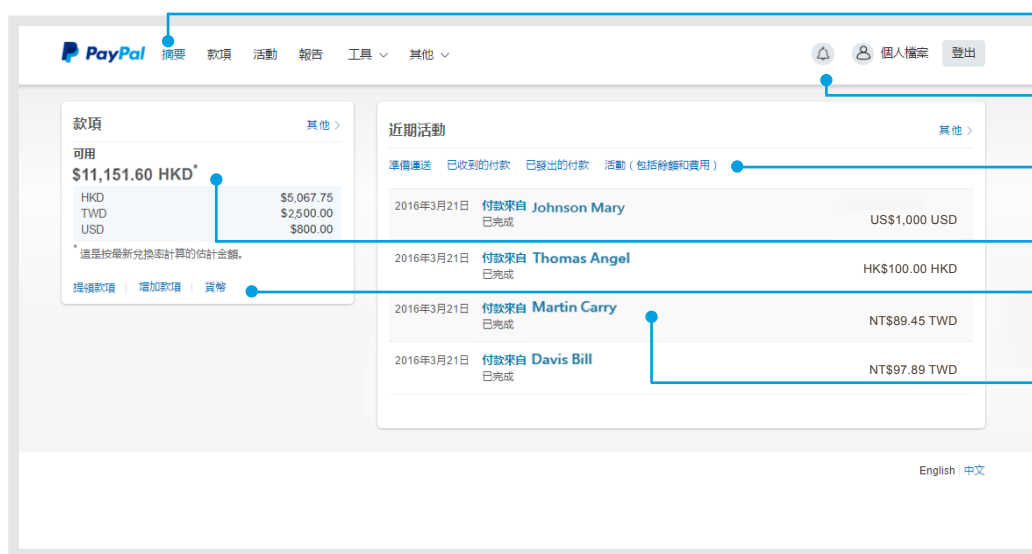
PayPal 摘要 款項 活動 報告 工具 其他

個人檔案 登出

款項 其他

可用

$11,151.60 HKD*

| HKD | $5,067.75 |
|---|---|
| TWD | $2,500.00 |
| USD | $800.00 |

* 這是按最新兌換率計算的估計金額。

提領款項 | 增加款項 | 貨幣

近期活動 其他

準備邁送 已收到的付款 已發出的付款 活動（包括餘額和費用）

2016年3月21日 付款來自 Johnson Mary 已完成 US$1,000 USD

2016年3月21日 付款來自 Thomas Angel 已完成 HK$100.00 HKD

2016年3月21日 付款來自 Martin Carry 已完成 NT$89.45 TWD

2016年3月21日 付款來自 Davis Bill 已完成 NT$97.89 TWD

English | 中文